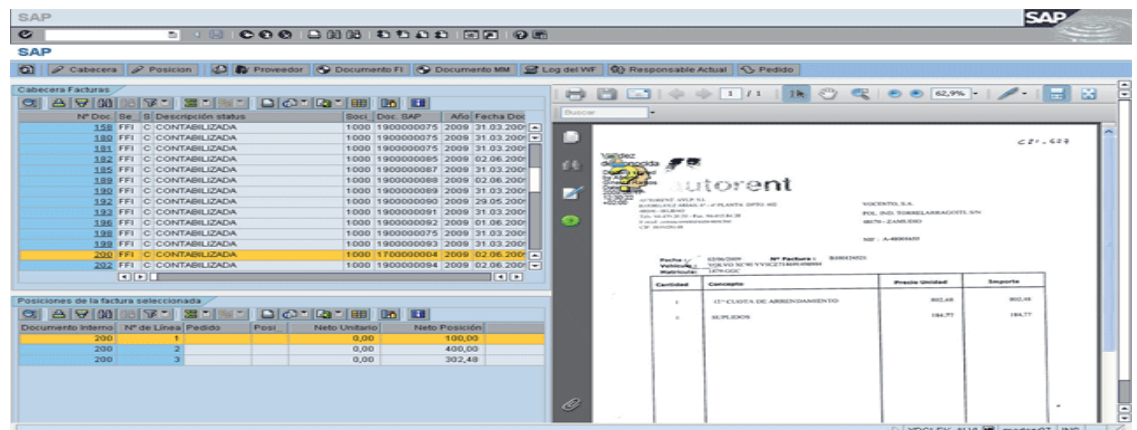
SAP

SAP

Cabecera | Posicion | Proveedor | Documento FI | Documento MM | Log del WF | Responsable Actual | Pedido

Cabecera Facturas

| Nº Doc. | Se | S | Descripción status | Soci | Doc. SAP | Año | Fecha Doc |
|---|---|---|---|---|---|---|---|
| 158 | FFI | C | CONTABILIZADA | 1000 | 1900000075 | 2009 | 31.03.2009 |
| 180 | FFI | C | CONTABILIZADA | 1000 | 1900000075 | 2009 | 31.03.2009 |
| 181 | FFI | C | CONTABILIZADA | 1000 | 1900000075 | 2009 | 31.03.2009 |
| 182 | FFI | C | CONTABILIZADA | 1000 | 1900000085 | 2009 | 02.06.2009 |
| 185 | FFI | C | CONTABILIZADA | 1000 | 1900000087 | 2009 | 31.03.2009 |
| 189 | FFI | C | CONTABILIZADA | 1000 | 1900000088 | 2009 | 02.06.2009 |
| 190 | FFI | C | CONTABILIZADA | 1000 | 1900000089 | 2009 | 31.03.2009 |
| 192 | FFI | C | CONTABILIZADA | 1000 | 1900000090 | 2009 | 29.05.2009 |
| 193 | FFI | C | CONTABILIZADA | 1000 | 1900000091 | 2009 | 31.03.2009 |
| 196 | FFI | C | CONTABILIZADA | 1000 | 1900000092 | 2009 | 01.06.2009 |
| 198 | FFI | C | CONTABILIZADA | 1000 | 1900000075 | 2009 | 31.03.2009 |
| 199 | FFI | C | CONTABILIZADA | 1000 | 1900000093 | 2009 | 31.03.2009 |
| 200 | FFI | C | CONTABILIZADA | 1000 | 1700000004 | 2009 | 02.06.2009 |
| 202 | FFI | C | CONTABILIZADA | 1000 | 1900000094 | 2009 | 02.06.2009 |

Posiciones de la factura seleccionada

| Documento Interno | Nº de Línea | Pedido | Posi | Neto Unitario | Neto Posición |
|---|---|---|---|---|---|
| 200 | 1 | | | 0,00 | 100,00 |
| 200 | 2 | | | 0,00 | 400,00 |
| 200 | 3 | | | 0,00 | 302,48 |

1 / 1 62,9%

Buscar

C21.627

autorent

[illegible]

Fecha: 02/06/2009 Nº Factura: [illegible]
Vehículo: VOLVO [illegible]
Matrícula: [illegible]

| Cantidad | Concepto | Precio Unidad | Importe |
|---|---|---|---|
| 1 | 12ª CUOTA DE ARRENDAMIENTO | 802,48 | 802,48 |
| 1 | SUPLIDOS | 184,77 | 184,77 |